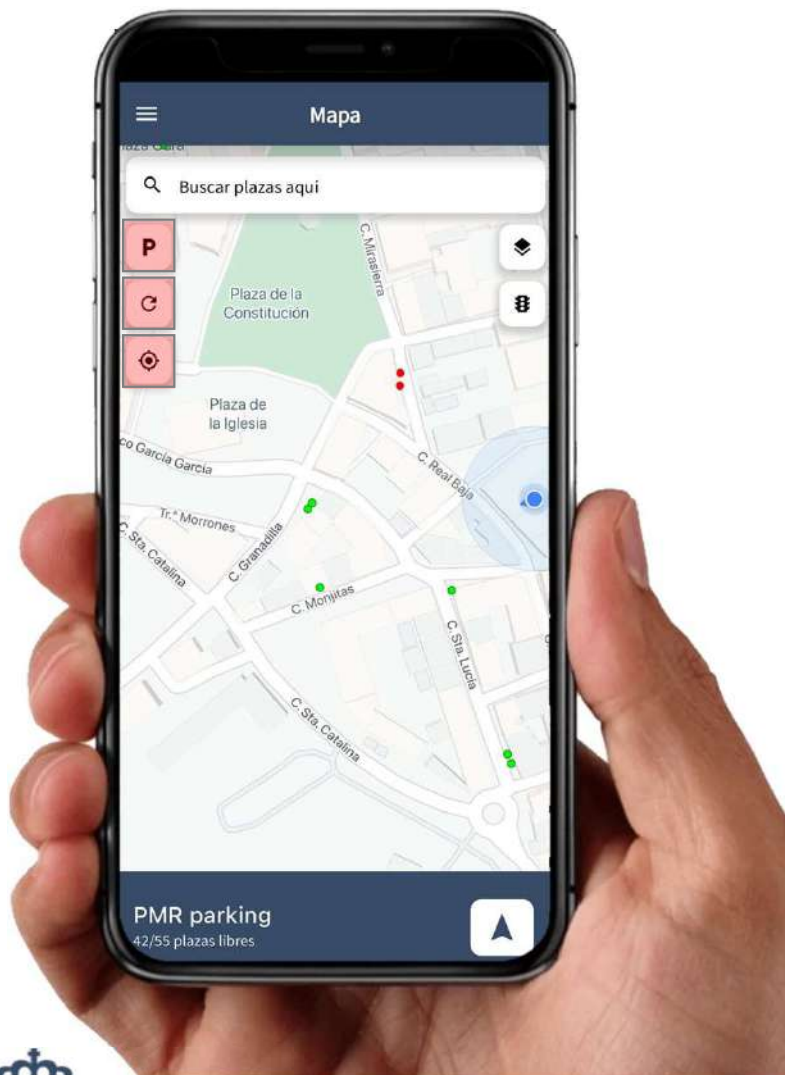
Mapa

laza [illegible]

Buscar plazas aqui

P

C. Mirasierra

Plaza de la Constitución

Plaza de la Iglesia

co García García

C. Real Baja

Tr.ª Morrones

C. Sta. Catalina

C. Granadilla

C. Monjitas

C. Sta. Lucía

C. Sta. Catalina

PMR parking
42/55 plazas libres